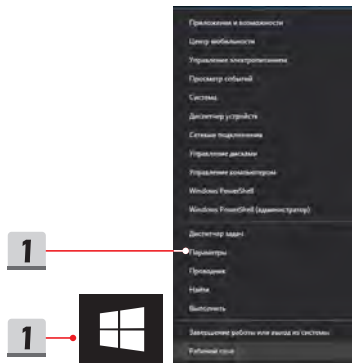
Приложения и возможности
Центр мобильности
Управление электропитанием
Просмотр событий
Система
Диспетчер устройств
Сетевые подключения
Управление дисками
Управление компьютером
Windows PowerShell
Windows PowerShell (администратор)
Диспетчер задач
Параметры
Проводник
Найти
Выполнить
Завершение работы или выход из системы
Рабочий стол

1

1